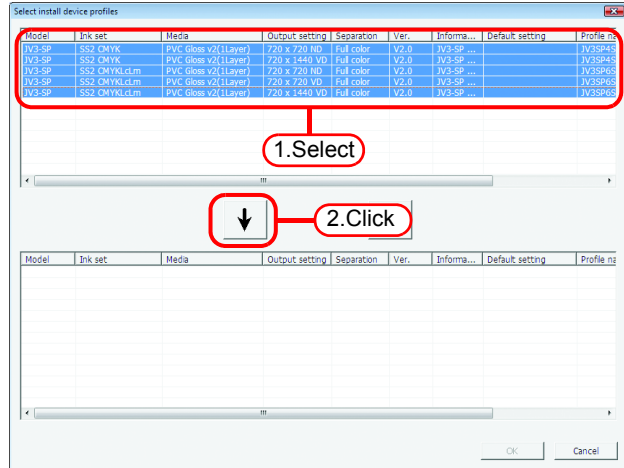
Select install device profiles

| Model | Ink set | Media | Output setting | Separation | Ver. | Informa... | Default setting | Profile na |
|---|---|---|---|---|---|---|---|---|
| JV3-SP | SS2 CMYK | PVC Gloss v2(1Layer) | 720 x 720 ND | Full color | V2.0 | JV3-SP ... | | JV3SP4S |
| JV3-SP | SS2 CMYK | PVC Gloss v2(1Layer) | 720 x 1440 VD | Full color | V2.0 | JV3-SP ... | | JV3SP4S |
| JV3-SP | SS2 CMYKLcLm | PVC Gloss v2(1Layer) | 720 x 720 ND | Full color | V2.0 | JV3-SP ... | | JV3SP6S |
| JV3-SP | SS2 CMYKLcLm | PVC Gloss v2(1Layer) | 720 x 720 VD | Full color | V2.0 | JV3-SP ... | | JV3SP6S |
| JV3-SP | SS2 CMYKLcLm | PVC Gloss v2(1Layer) | 720 x 1440 VD | Full color | V2.0 | JV3-SP ... | | JV3SP6S |

1.Select

2.Click

| Model | Ink set | Media | Output setting | Separation | Ver. | Informa... | Default setting | Profile na |
|---|---|---|---|---|---|---|---|---|

OK
Cancel